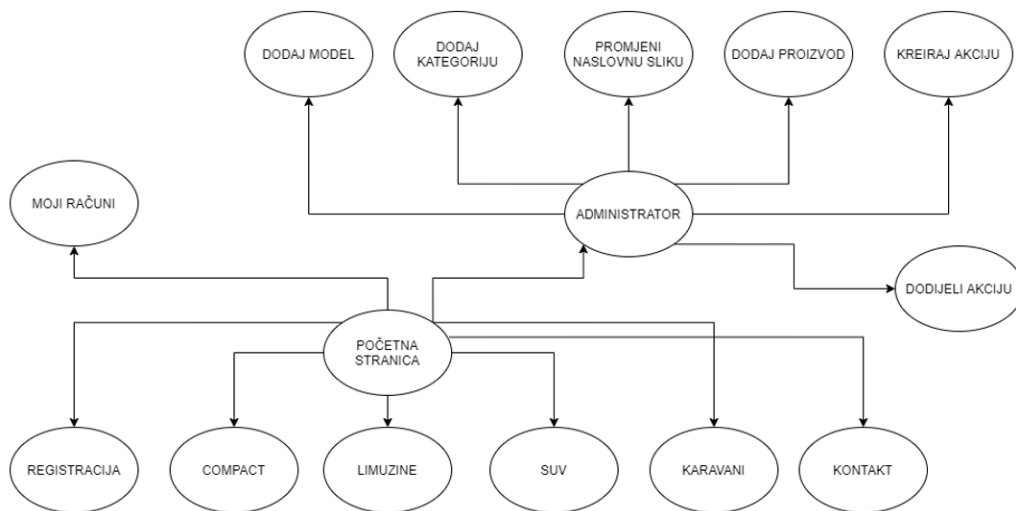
DODAJ MODEL

DODAJ KATEGORIJU

PROMJENI NASLOVNU SLIKU

DODAJ PROIZVOD

KREIRAJ AKCIJU

MOJI RAČUNI

ADMINISTRATOR

DODIJELI AKCIJU

POČETNA STRANICA

REGISTRACIJA

COMPACT

LIMUZINE

SUV

KARAVANI

KONTAKT